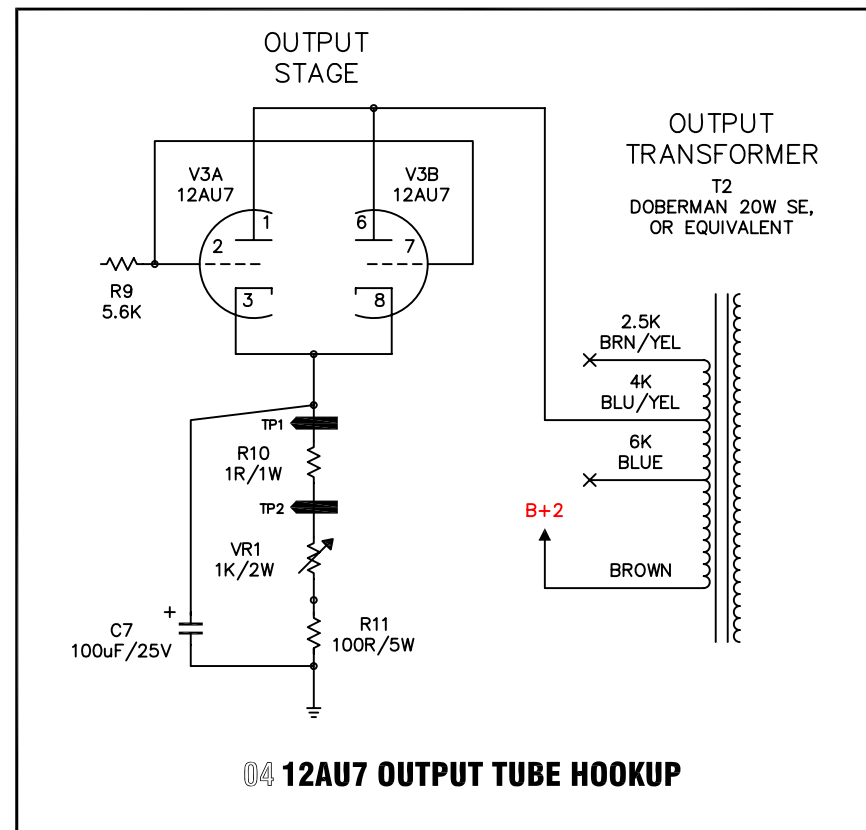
OUTPUT STAGE

OUTPUT TRANSFORMER

T2
DOBERMAN 20W SE,
OR EQUIVALENT

V3A
12AU7

V3B
12AU7

1
2
3
6
7
8

R9
5.6K

2.5K
BRN/YEL

4K
BLU/YEL

6K
BLUE

TP1

R10
1R/1W

TP2

B+2

VR1
1K/2W

BROWN

+
C7
100uF/25V

R11
100R/5W

04 12AU7 OUTPUT TUBE HOOKUP